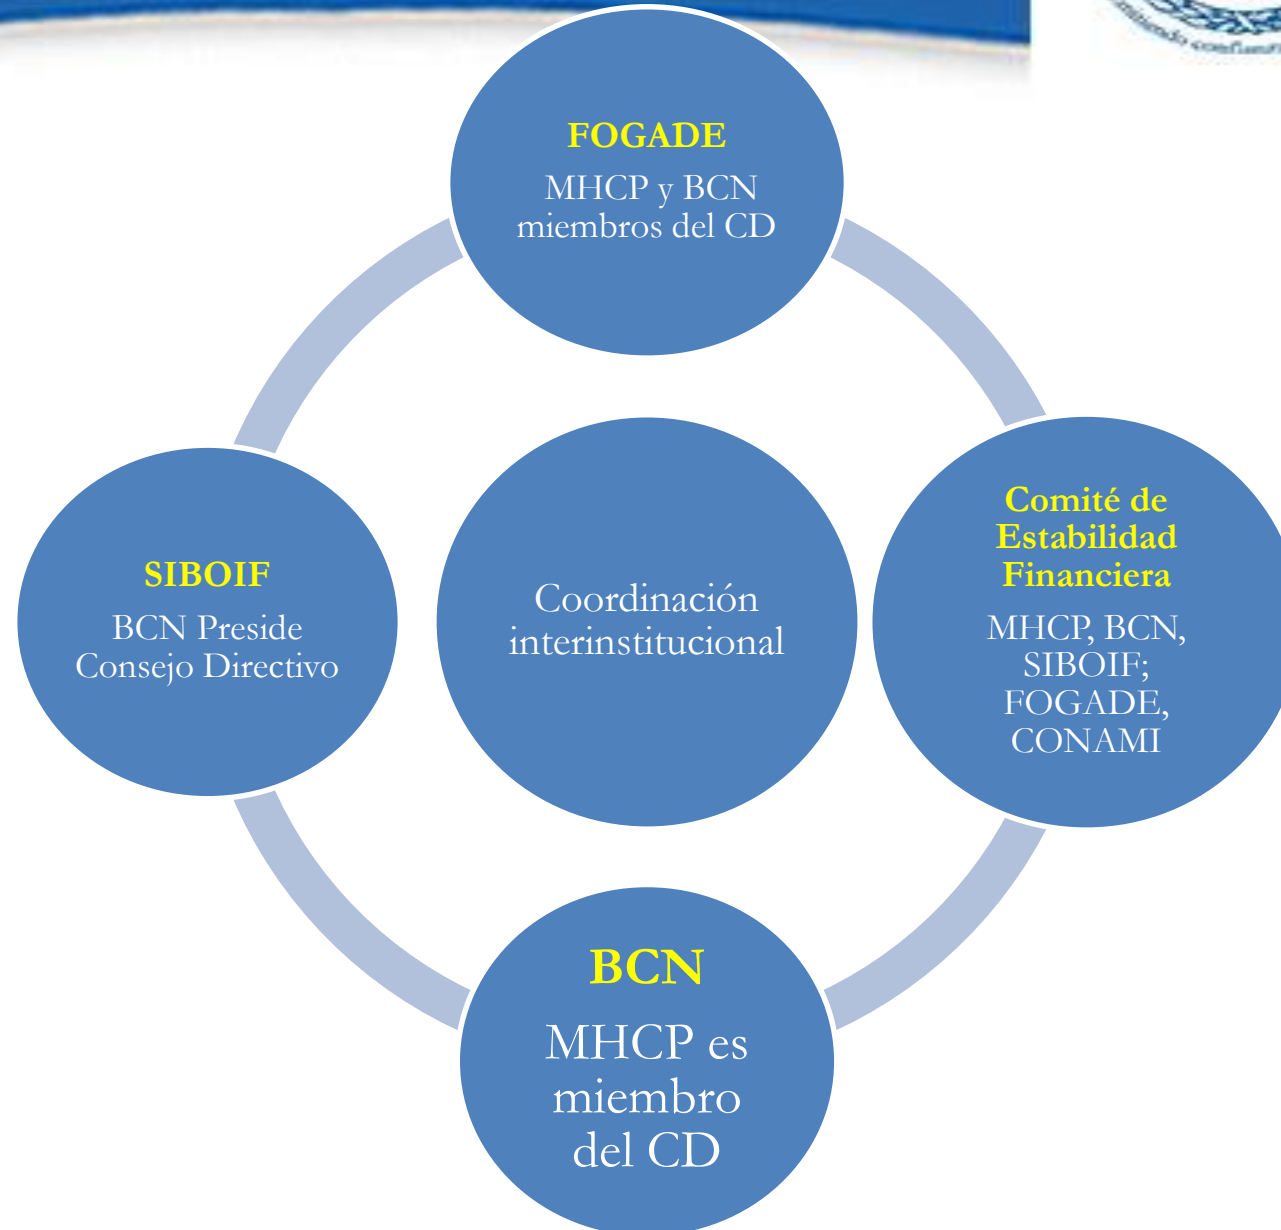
FOGADE
MHCP y BCN miembros del CD

SIBOIF
BCN Preside Consejo Directivo

Coordinación interinstitucional

Comité de Estabilidad Financiera
MHCP, BCN, SIBOIF; FOGADE, CONAMI

BCN
MHCP es miembro del CD